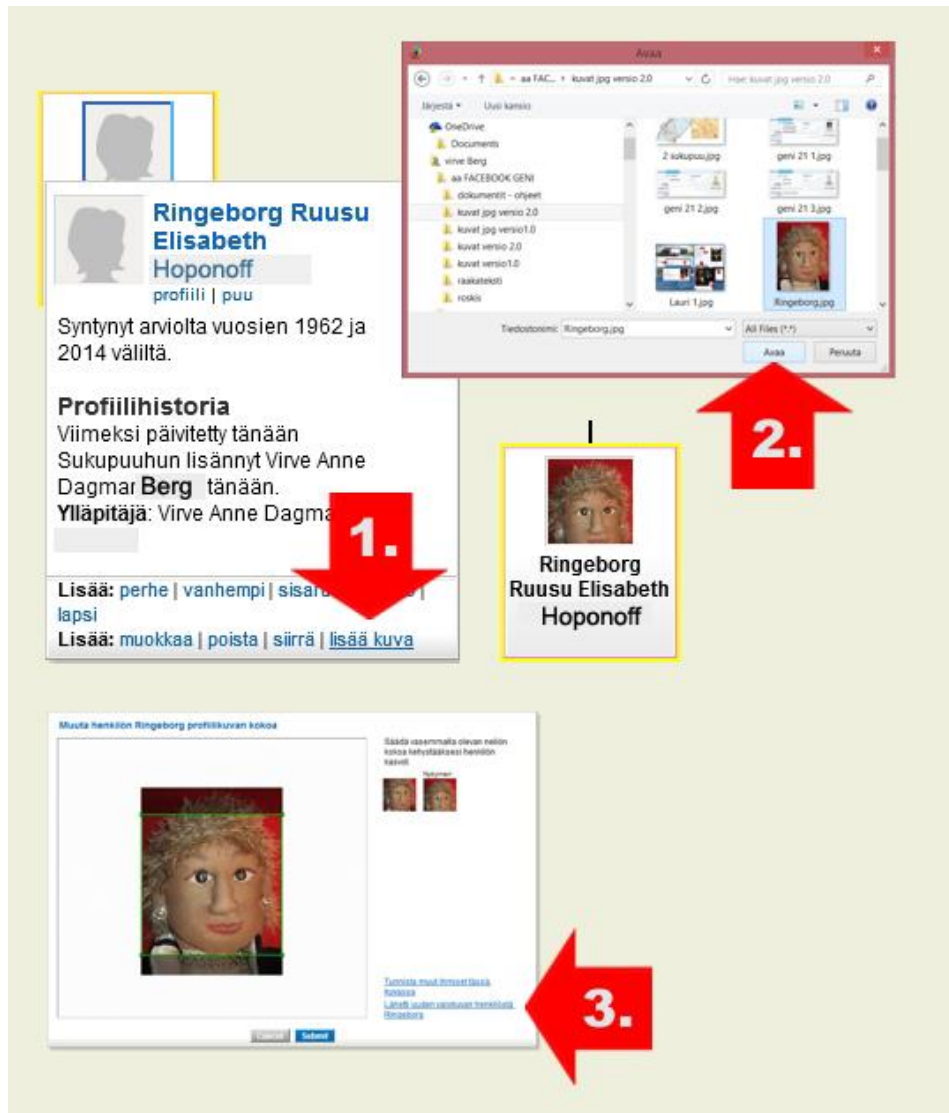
Ringeborg Ruusu Elisabeth Hoponoff
profiili | puu

Syntynyt arviolta vuosien 1962 ja 2014 väliltä.

Profiilihistoria
Viimeksi päivitetty tänään
Sukupuuhun lisännyt Virve Anne Dagmar Berg tänään.
Ylläpitäjä: Virve Anne Dagma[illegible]

Lisää: perhe | vanhempi | sisar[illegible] | lapsi
Lisää: muokkaa | poista | siirrä | lisää kuva

1.

Avaa
aa FAC... › kuvat jpg versio 2.0
Hae: kuvat jpg versio 2.0
Järjestä ▾ Uusi kansio
OneDrive
Documents
virve Berg
aa FACEBOOK GENI
dokumentit - ohjeet
kuvat jpg versio 2.0
kuvat jpg versio1.0
kuvat versio 2.0
kuvat versio1.0
raakateksti
roskis
2 sukupuu.jpg
geni 21 1.jpg
geni 21 2.jpg
geni 21 3.jpg
Lauri 1.jpg
Ringeborg.jpg
Tiedostonimi: Ringeborg.jpg
All Files (*.*)
Avaa
Peruuta

2.

Ringeborg Ruusu Elisabeth Hoponoff

Muuta henkilön Ringeborg profiilikuvan kokoa
Säädä vasemmalla olevan neliön kokoa kehystääksesi henkilön kasvot.
Nykyinen
Tunnista muut ihmiset tässä kuvassa
Lähetä uuden profiilikuvan henkilöltä Ringeborg
Cancel
Submit

3.